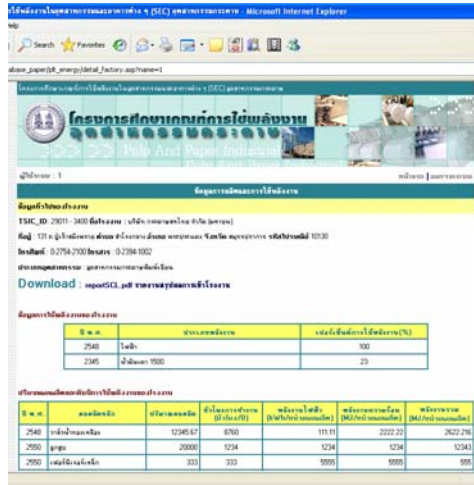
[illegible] (SEC) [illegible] - Microsoft Internet Explorer
elp
Search Favorites
abase_paper/pk_energy/detail_factory.asp?name=1

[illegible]

โครงการศึกษาเกณฑ์การใช้พลังงาน
Pulp And Paper Industrial

ผู้ใช้งาน : 1 | หน้าแรก | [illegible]

ข้อมูลการผลิตและการใช้พลังงาน

ข้อมูลทั่วไปของโรงงาน
TSIC_ID : 29011 - 3400 ชื่อโรงงาน : บริษัท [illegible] จำกัด (มหาชน)
ที่อยู่ : 131 ม.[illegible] ตำบล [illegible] อำเภอ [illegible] จังหวัด สมุทรปราการ รหัสไปรษณีย์ 10130
โทรศัพท์ : 0-2754-2100 โทรสาร : 0-2394-1002
ประเภทอุตสาหกรรม : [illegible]

Download : reportSCL.pdf รายงานสรุปผลการเข้าโรงงาน

ข้อมูลการใช้พลังงานของโรงงาน

| ปี พ.ศ. | ประเภทพลังงาน | เปอร์เซ็นต์การใช้พลังงาน(%) |
|---|---|---|
| 2548 | ไฟฟ้า | 100 |
| 2345 | น้ำมันเตา 1500 | 23 |

ปริมาณผลผลิตและพลังการใช้พลังงานของโรงงาน

| ปี พ.ศ. | ผลผลิต | ปริมาณผลผลิต | ชั่วโมงการทำงาน | พลังงานไฟฟ้า (kWh/หน่วยผลผลิต) | พลังงานความร้อน (MJ/หน่วยผลผลิต) | พลังงานรวม (MJ/หน่วยผลผลิต) |
|---|---|---|---|---|---|---|
| 2548 | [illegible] | 12345.67 | 8760 | 111.11 | 2222.22 | 2622.216 |
| 2550 | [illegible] | 20000 | 1234 | 1234 | 1234 | 12343 |
| 2550 | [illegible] | 333 | 333 | 5555 | 5555 | 555 |